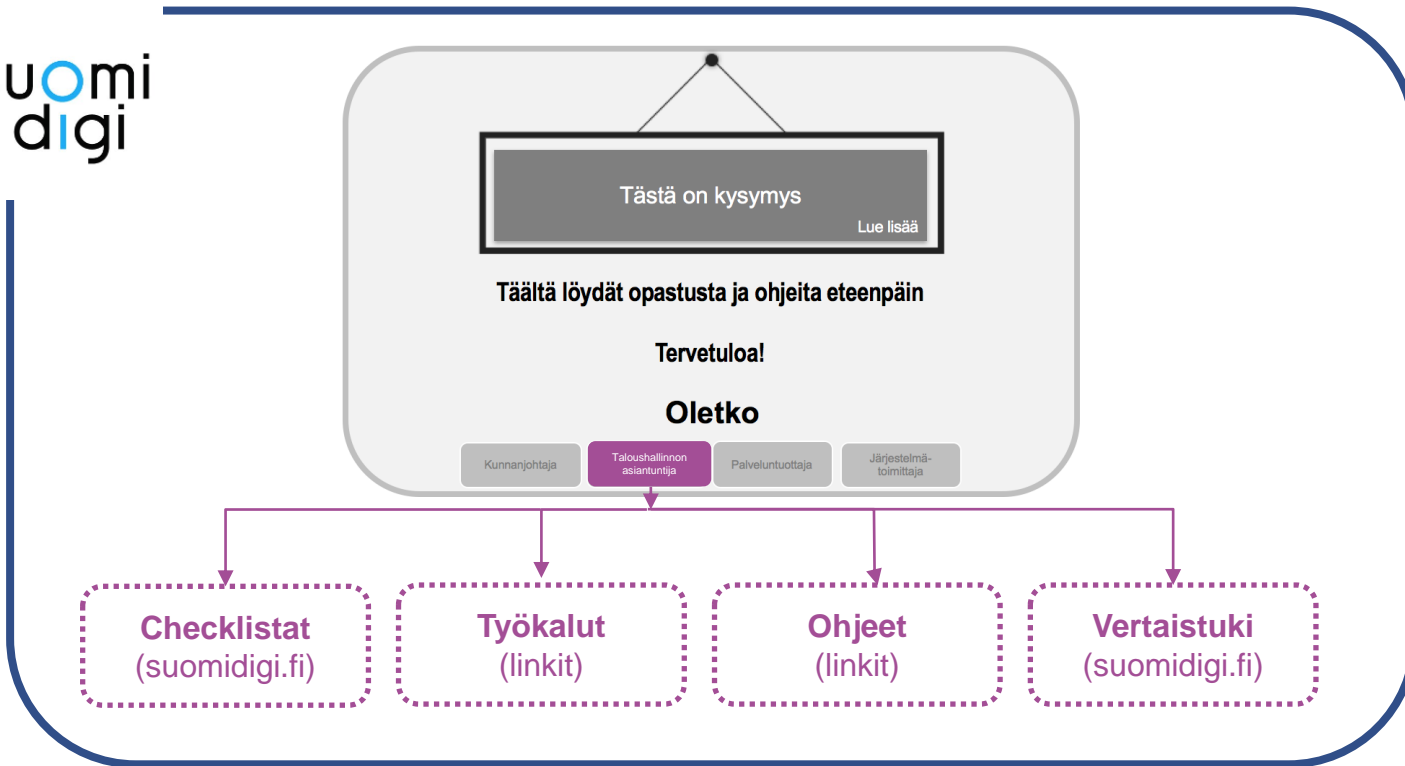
uomi
digi

Tästä on kysymys

Lue lisää

Täältä löydät opastusta ja ohjeita eteenpäin

Tervetuloa!

Oletko

Kunnanjohtaja

Taloushallinnon asiantuntija

Palveluntuottaja

Järjestelmätoimittaja

Checklistat
(suomidigi.fi)

Työkalut
(linkit)

Ohjeet
(linkit)

Vertaistuki
(suomidigi.fi)